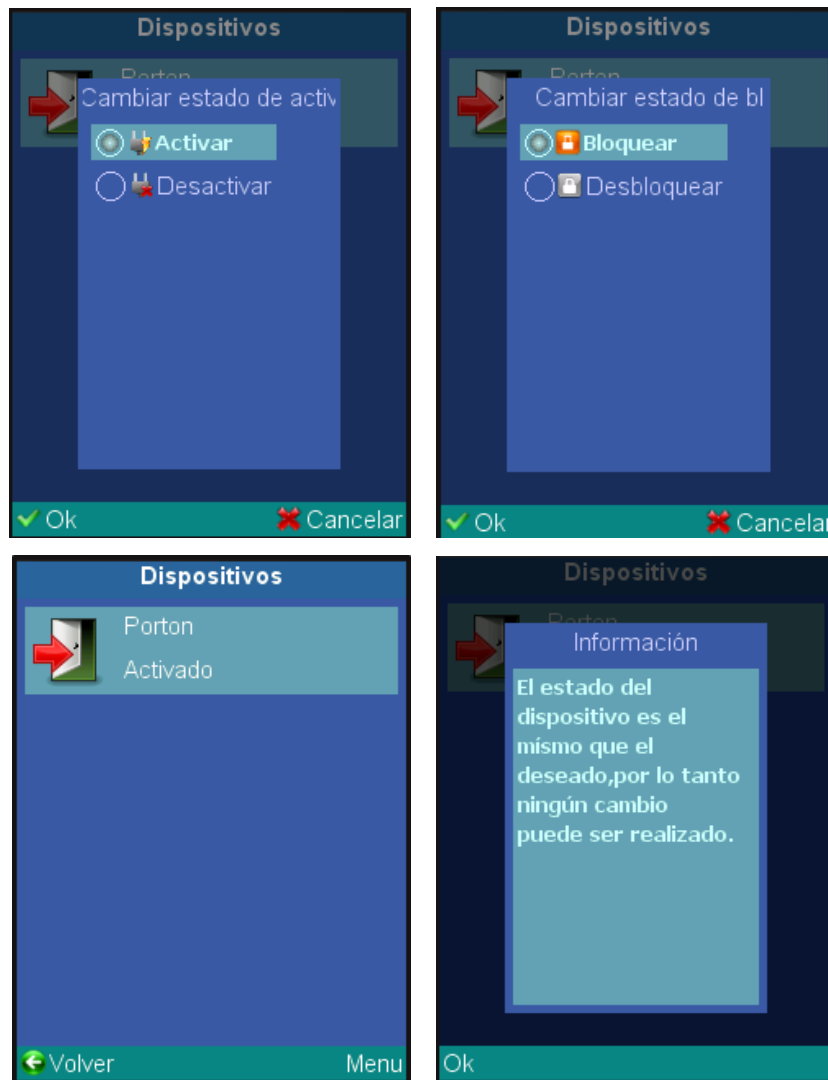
Dispositivos

Porton

Cambiar estado de activ

Activar

Desactivar

Ok

Cancelar

Dispositivos

Porton

Cambiar estado de bl

Bloquear

Desbloquear

Ok

Cancelar

Dispositivos

Porton

Activado

Volver

Menu

Dispositivos

Porton

Información

El estado del dispositivo es el mísmo que el deseado,por lo tanto ningún cambio puede ser realizado.

Ok